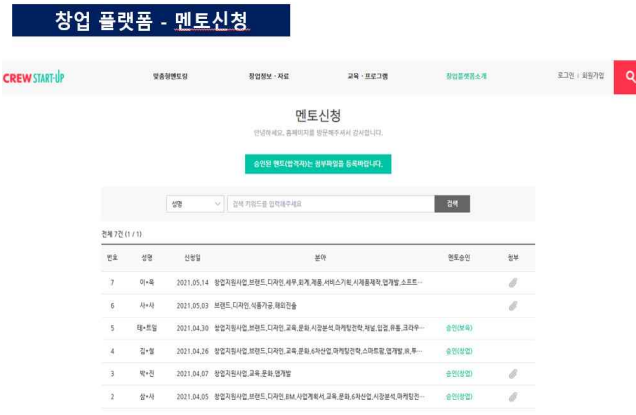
창업 플랫폼 - 멘토신청

CREW START-UP

맞춤형멘토링 창업정보 · 자료 교육 · 프로그램 창업플랫폼소개 로그인 | 회원가입

멘토신청

안녕하세요, 홈페이지를 방문해주셔서 감사합니다.

승인된 멘토(합격자)는 증부파일을 등록바랍니다.

성명 검색 키워드를 입력해주세요 검색

전체 7건 (1 / 1)

| 번호 | 성명 | 신청일 | 분야 | 멘토승인 | 첨부 |
|---|---|---|---|---|---|
| 7 | 이•목 | 2021.05.14 | 창업지원사업,브랜드,디자인,세무,회계,계류,서비스기획,시제품제작,앱개발,소프트··· | | |
| 6 | 사•사 | 2021.05.03 | 브랜드,디자인,식품가공,해외진출 | | |
| 5 | 태•트릴 | 2021.04.30 | 창업지원사업,브랜드,디자인,교육,문화,시장분석,마케팅전략,채널,입점,유통,크라우··· | 승인(보육) | |
| 4 | 김•철 | 2021.04.26 | 창업지원사업,브랜드,디자인,교육,문화,6차산업,마케팅전략,스마트팜,앱개발,IR,투··· | 승인(창업) | |
| 3 | 박•진 | 2021.04.07 | 창업지원사업,교육,문화,앱개발 | 승인(창업) | |
| 2 | 송•사 | 2021.04.05 | 창업지원사업,브랜드,디자인,BM,사업계획서,교육,문화,6차산업,시장분석,마케팅전··· | 승인(창업) | |